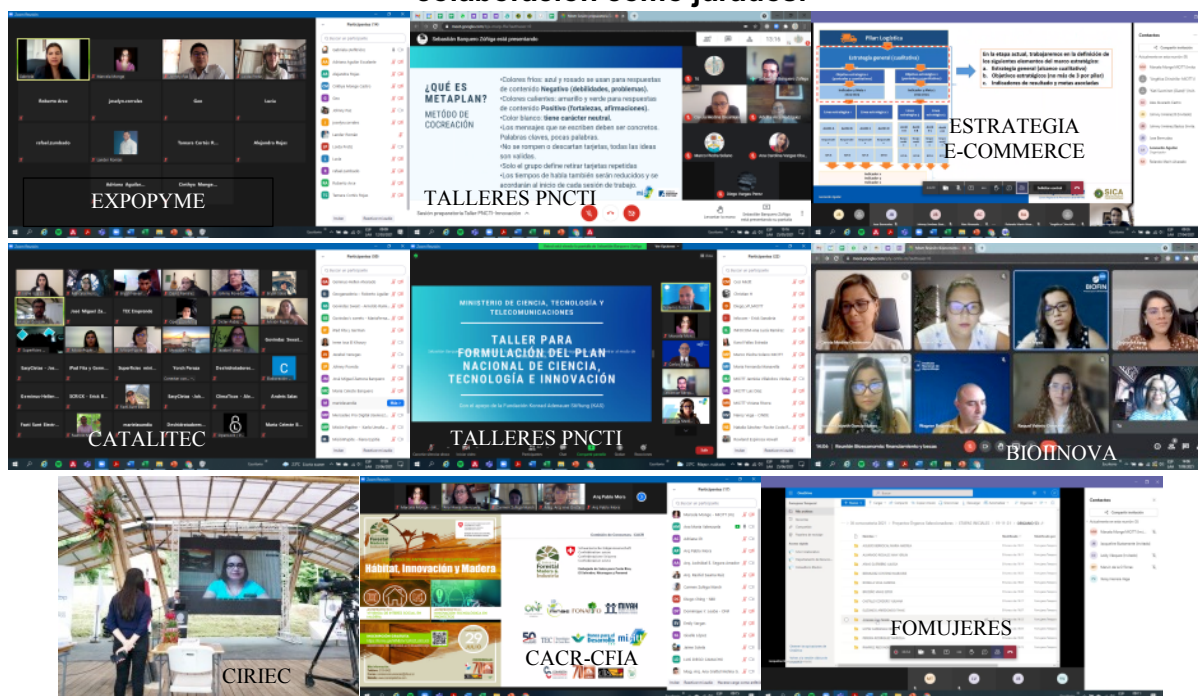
colaboración como jurados.

EXPOPYME

¿QUÉ ES METAPLAN?

MÉTODO DE COCREACIÓN

•Colores fríos: azul y rosado se usan para respuestas de contenido Negativo (debilidades, problemas).
•Colores calientes: amarillo y verde para respuestas de contenido Positivo (fortalezas, afirmaciones).
•Color blanco: tiene carácter neutral.
•Los mensajes que se escriben deben ser concretos. Palabras claves, pocas palabras.
•No se rompen o descartan tarjetas, todas las ideas son válidas.
•Solo el grupo define retirar tarjetas repetidas
•Los tiempos de habla también serán reducidos y se acordarán al inicio de cada sesión de trabajo.

TALLERES PNCTI

Pilar Logística

En la etapa actual, trabajaremos en la definición de los siguientes elementos del marco estratégico:
a. Estrategia general (alcance cualitativo)
b. Objetivos estratégicos (no más de 3 por pilar)
c. Indicadores de resultado y metas asociadas

ESTRATEGIA E-COMMERCE

CATALITEC

MINISTERIO DE CIENCIA, TECNOLOGÍA Y TELECOMUNICACIONES

TALLER PARA FORMULACIÓN DEL PLAN NACIONAL DE CIENCIA, TECNOLOGÍA E INNOVACIÓN

TALLERES PNCTI

BIOFIN

BIOIINOVA

CIRIEC

Hábitat, Innovación y Madera

29

CACR-CFIA

FOMUJERES